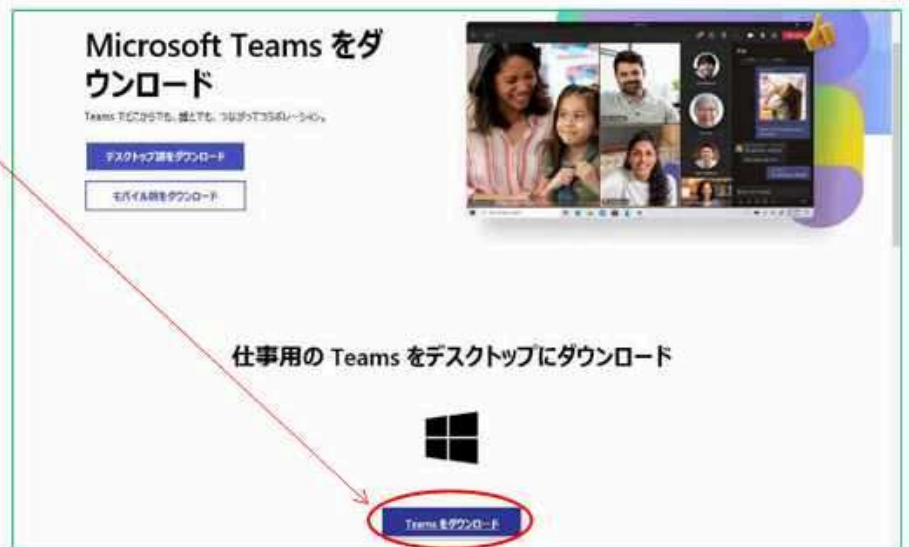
Microsoft Teams をダウンロード

Teams でどこからでも、誰とでも、つながってコラボレーション。

デスクトップ版をダウンロード

モバイル版をダウンロード

仕事用の Teams をデスクトップにダウンロード

Teams をダウンロード